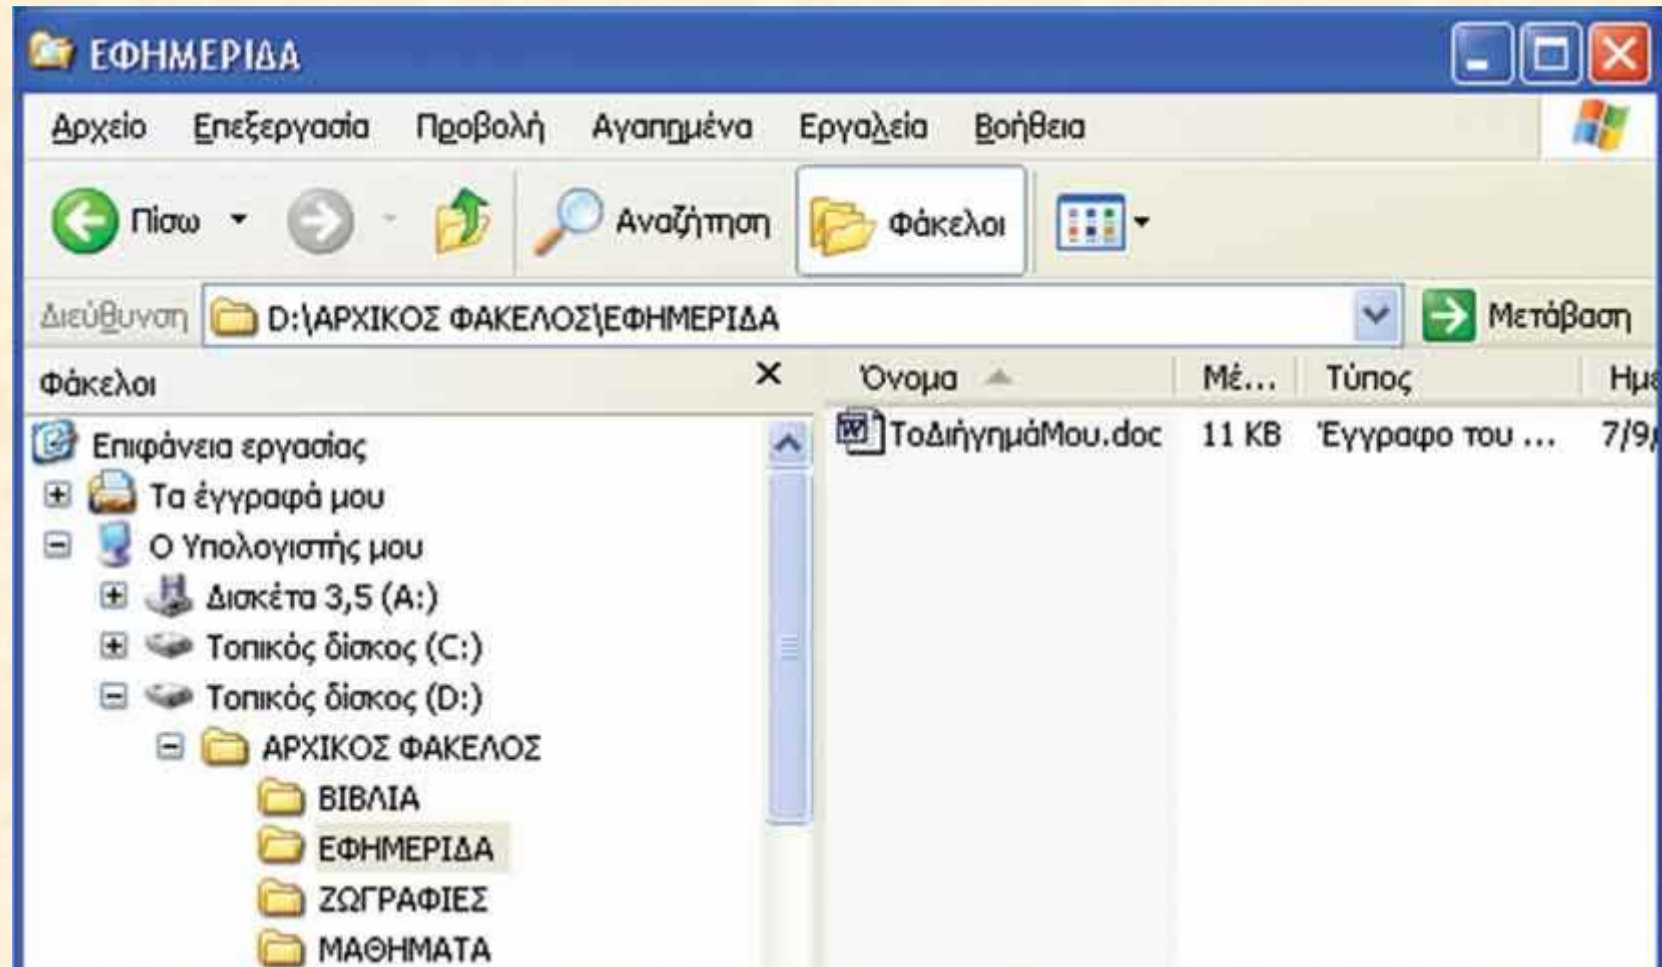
ΕΦΗΜΕΡΙΔΑ

Αρχείο Επεξεργασία Προβολή Αγαπημένα Εργαλεία Βοήθεια

Πίσω Αναζήτηση Φάκελοι

Διεύθυνση D:\ΑΡΧΙΚΟΣ ΦΑΚΕΛΟΣ\ΕΦΗΜΕΡΙΔΑ Μετάβαση

Φάκελοι ×

Επιφάνεια εργασίας
Τα έγγραφά μου
Ο Υπολογιστής μου
Δισκέτα 3,5 (A:)
Τοπικός δίσκος (C:)
Τοπικός δίσκος (D:)
ΑΡΧΙΚΟΣ ΦΑΚΕΛΟΣ
ΒΙΒΛΙΑ
ΕΦΗΜΕΡΙΔΑ
ΖΩΓΡΑΦΙΕΣ
ΜΑΘΗΜΑΤΑ

| Όνομα | Μέ... | Τύπος | Ημ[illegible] |
|---|---|---|---|
| ΤοΔιήγημάΜου.doc | 11 KB | Έγγραφο του ... | 7/9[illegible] |